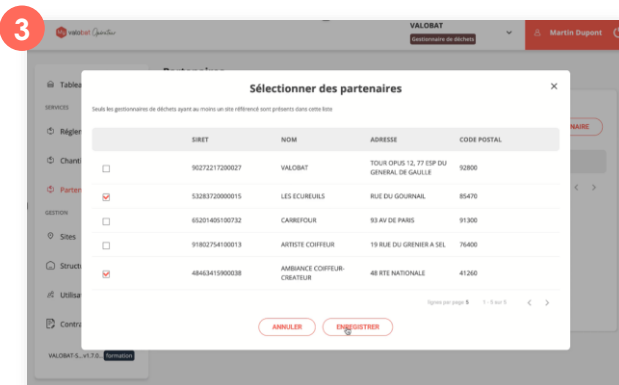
3

valobat Chantier

VALOBAT
Gestionnaire de déchets

Martin Dupont

Tablea
SERVICES
Régler
Chanti
Parten
GESTION
Sites
Structu
Utilisa
Contra
VALOBAT-S... v1.7.0 formation

Partenaires

NAIRE

Sélectionner des partenaires

Seuls les gestionnaires de déchets ayant au moins un site référencé sont présents dans cette liste

| | SIRET | NOM | ADRESSE | CODE POSTAL |
|---|---|---|---|---|
| ☐ | 90272217200027 | VALOBAT | TOUR OPUS 12, 77 ESP DU GENERAL DE GAULLE | 92800 |
| ☑ | 53283720000015 | LES ECUREUILS | RUE DU GOURNAIL | 85470 |
| ☐ | 65201405100732 | CARREFOUR | 93 AV DE PARIS | 91300 |
| ☐ | 91802754100013 | ARTISTE COIFFEUR | 19 RUE DU GRENIER A SEL | 76400 |
| ☑ | 48463415900038 | AMBIANCE COIFFEUR-CREATEUR | 48 RTE NATIONALE | 41260 |

lignes par page 5 1 - 5 sur 5

ANNULER ENREGISTRER